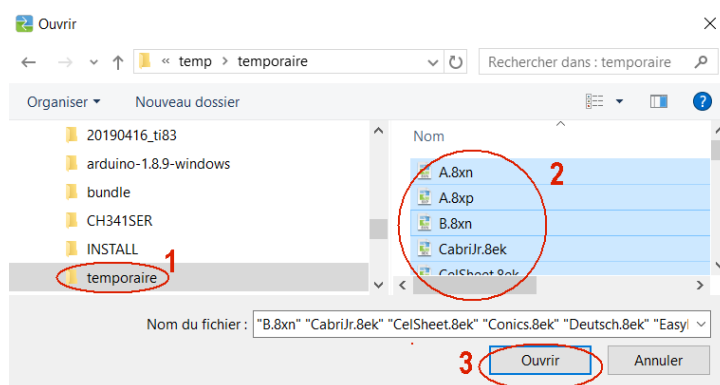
Ouvrir

« temp > temporaire

Rechercher dans : temporaire

Organiser ▾ Nouveau dossier

20190416_ti83
arduino-1.8.9-windows
bundle
CH341SER
INSTALL
temporaire 1

Nom

A.8xn
A.8xp
B.8xn
CabriJr.8ek
CelSheet.8ek

2

Nom du fichier : "B.8xn" "CabriJr.8ek" "CelSheet.8ek" "Conics.8ek" "Deutsch.8ek" "EasyI

3 Ouvrir Annuler